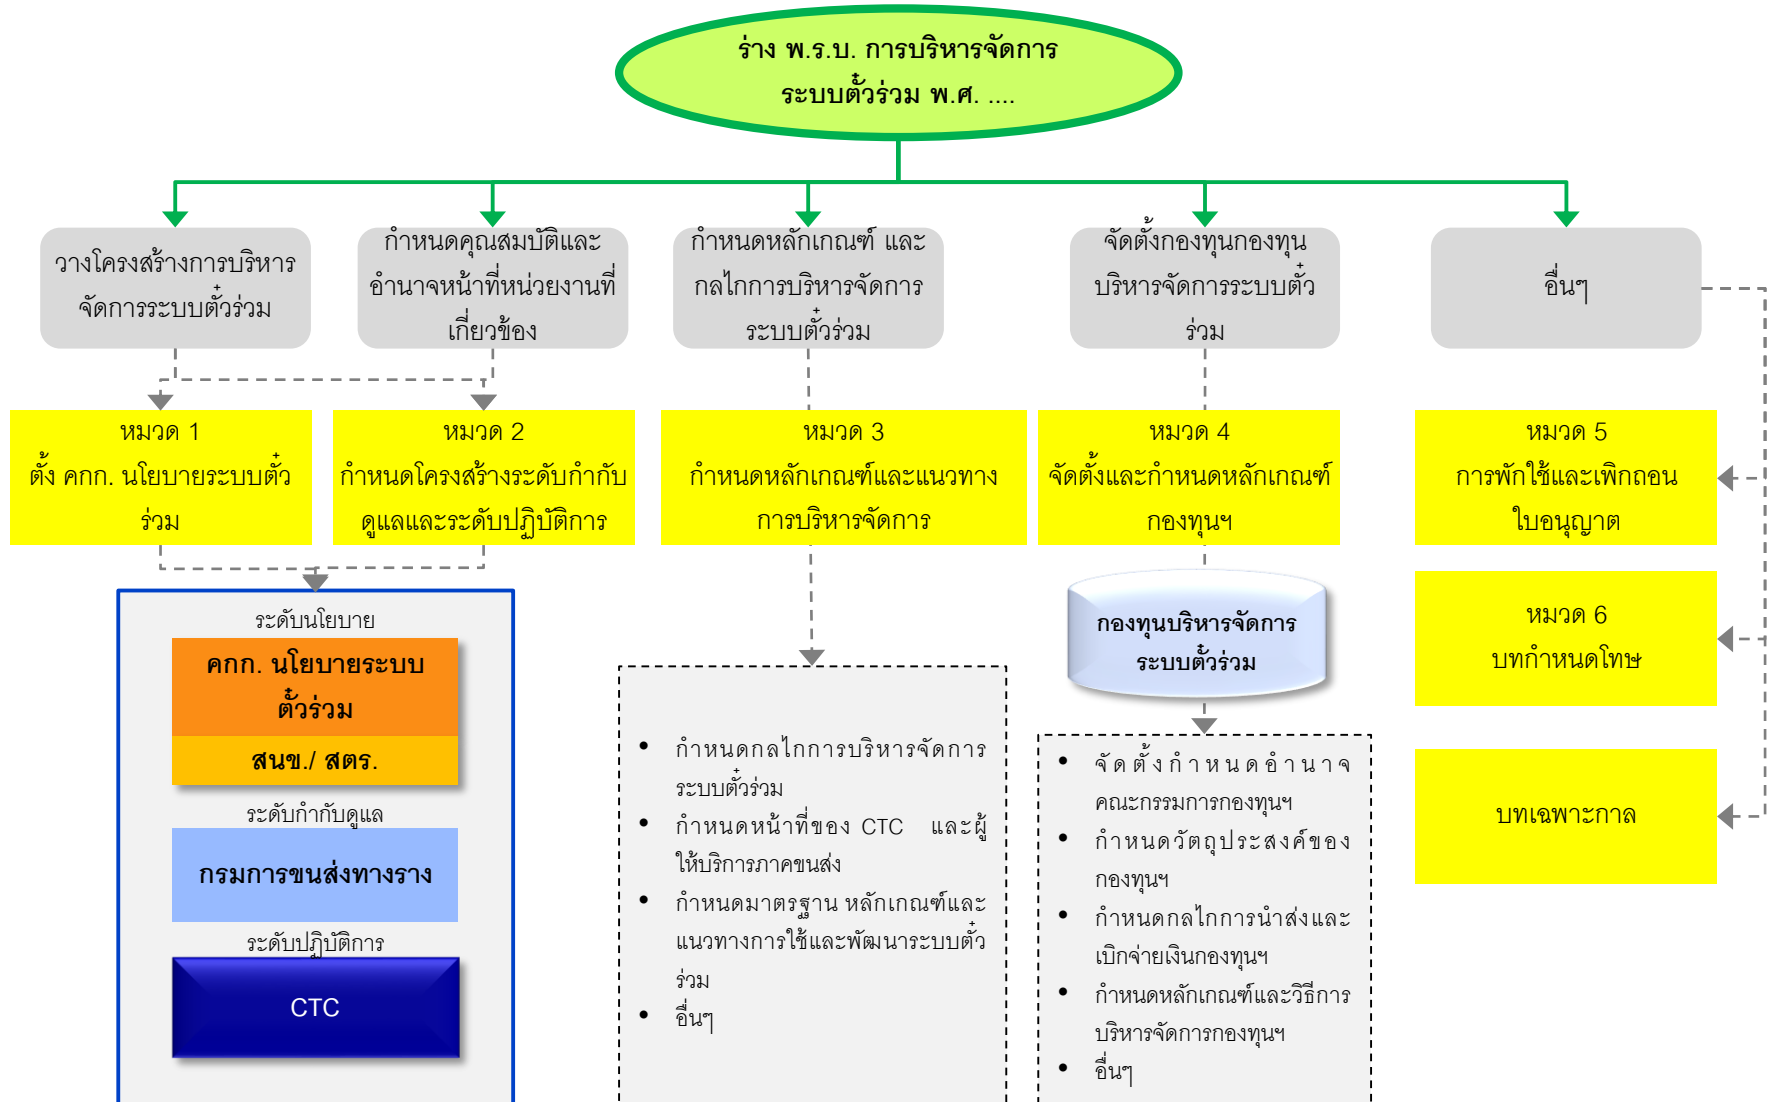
ร่าง พ.ร.บ. การบริหารจัดการระบบตั๋วร่วม พ.ศ. ....

วางโครงสร้างการบริหารจัดการระบบตั๋วร่วม

กำหนดคุณสมบัติและอำนาจหน้าที่หน่วยงานที่เกี่ยวข้อง

กำหนดหลักเกณฑ์ และกลไกการบริหารจัดการระบบตั๋วร่วม

จัดตั้งกองทุนกองทุนบริหารจัดการระบบตั๋วร่วม

อื่นๆ

หมวด 1
ตั้ง คกก. นโยบายระบบตั๋วร่วม

หมวด 2
กำหนดโครงสร้างระดับกำกับดูแลและระดับปฏิบัติการ

หมวด 3
กำหนดหลักเกณฑ์และแนวทางการบริหารจัดการ

หมวด 4
จัดตั้งและกำหนดหลักเกณฑ์กองทุนฯ

หมวด 5
การพักใช้และเพิกถอนใบอนุญาต

หมวด 6
บทกำหนดโทษ

บทเฉพาะกาล

ระดับนโยบาย
คกก. นโยบายระบบตั๋วร่วม
สนข./ สตร.
ระดับกำกับดูแล
กรมการขนส่งทางราง
ระดับปฏิบัติการ
CTC

กองทุนบริหารจัดการระบบตั๋วร่วม

- กำหนดกลไกการบริหารจัดการระบบตั๋วร่วม
- กำหนดหน้าที่ของ CTC และผู้ให้บริการภาคขนส่ง
- กำหนดมาตรฐาน หลักเกณฑ์และแนวทางการใช้และพัฒนาระบบตั๋วร่วม
- อื่นๆ

- จัดตั้งกำหนดอำนาจคณะกรรมการกองทุนฯ
- กำหนดวัตถุประสงค์ของกองทุนฯ
- กำหนดกลไกการนำส่งและเบิกจ่ายเงินกองทุนฯ
- กำหนดหลักเกณฑ์และวิธีการบริหารจัดการกองทุนฯ
- อื่นๆ